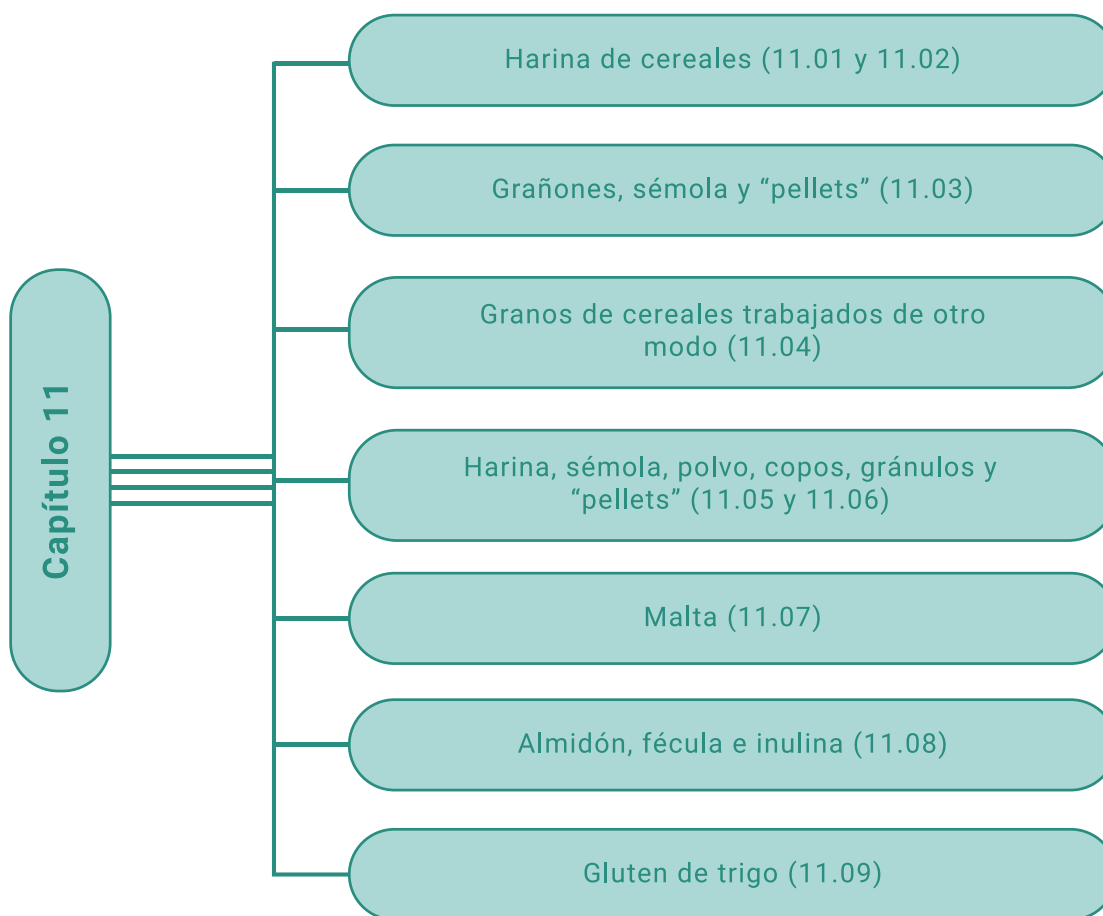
Capítulo 11

Harina de cereales (11.01 y 11.02)

Grañones, sémola y “pellets” (11.03)

Granos de cereales trabajados de otro modo (11.04)

Harina, sémola, polvo, copos, gránulos y “pellets” (11.05 y 11.06)

Malta (11.07)

Almidón, fécula e inulina (11.08)

Gluten de trigo (11.09)